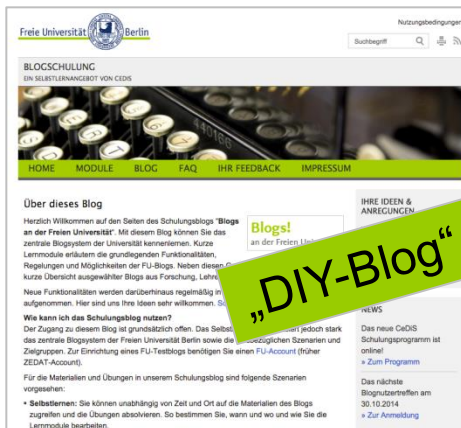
Freie Universität Berlin

Nutzungsbedingungen

Suchbegriff

BLOGSCHULUNG
EIN SELBSTLERNANGEBOT VON CEDIS

HOME MODULE BLOG FAQ IHR FEEDBACK IMPRESSUM

Über dieses Blog

Herzlich Willkommen auf den Seiten des Schulungsblogs "Blogs an der Freien Universität". Mit diesem Blog können Sie das zentrale Blogsystem der Universität kennenlernen. Kurze Lernmodule erläutern die grundlegenden Funktionalitäten, Regelungen und Möglichkeiten der FU-Blogs. Neben diesen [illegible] kurze Übersicht ausgewählter Blogs aus Forschung, Lehre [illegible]

Blogs! an der Freien Uni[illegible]

„DIY-Blog"

Neue Funktionalitäten werden darüberhinaus regelmäßig in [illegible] aufgenommen. Hier sind uns Ihre Ideen sehr willkommen. S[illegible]

Wie kann ich das Schulungsblog nutzen?
Der Zugang zu diesem Blog ist grundsätzlich offen. Das Selbst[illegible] jedoch stark das zentrale Blogsystem der Freien Universität Berlin sowie die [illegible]züglichen Szenarien und Zielgruppen. Zur Einrichtung eines FU-Testblogs benötigen Sie einen FU-Account (früher ZEDAT-Account).

Für die Materialien und Übungen in unserem Schulungsblog sind folgende Szenarien vorgesehen:

• Selbstlernen: Sie können unabhängig von Zeit und Ort auf die Materialien des Blogs zugreifen und die Übungen absolvieren. So bestimmen Sie, wann und wo und wie Sie die Lernmodule bearbeiten.

IHRE IDEEN & ANREGUNGEN

NEWS

Das neue CeDiS Schulungsprogramm ist online!
» Zum Programm

Das nächste Blognutzertreffen am 30.10.2014
» Zur Anmeldung